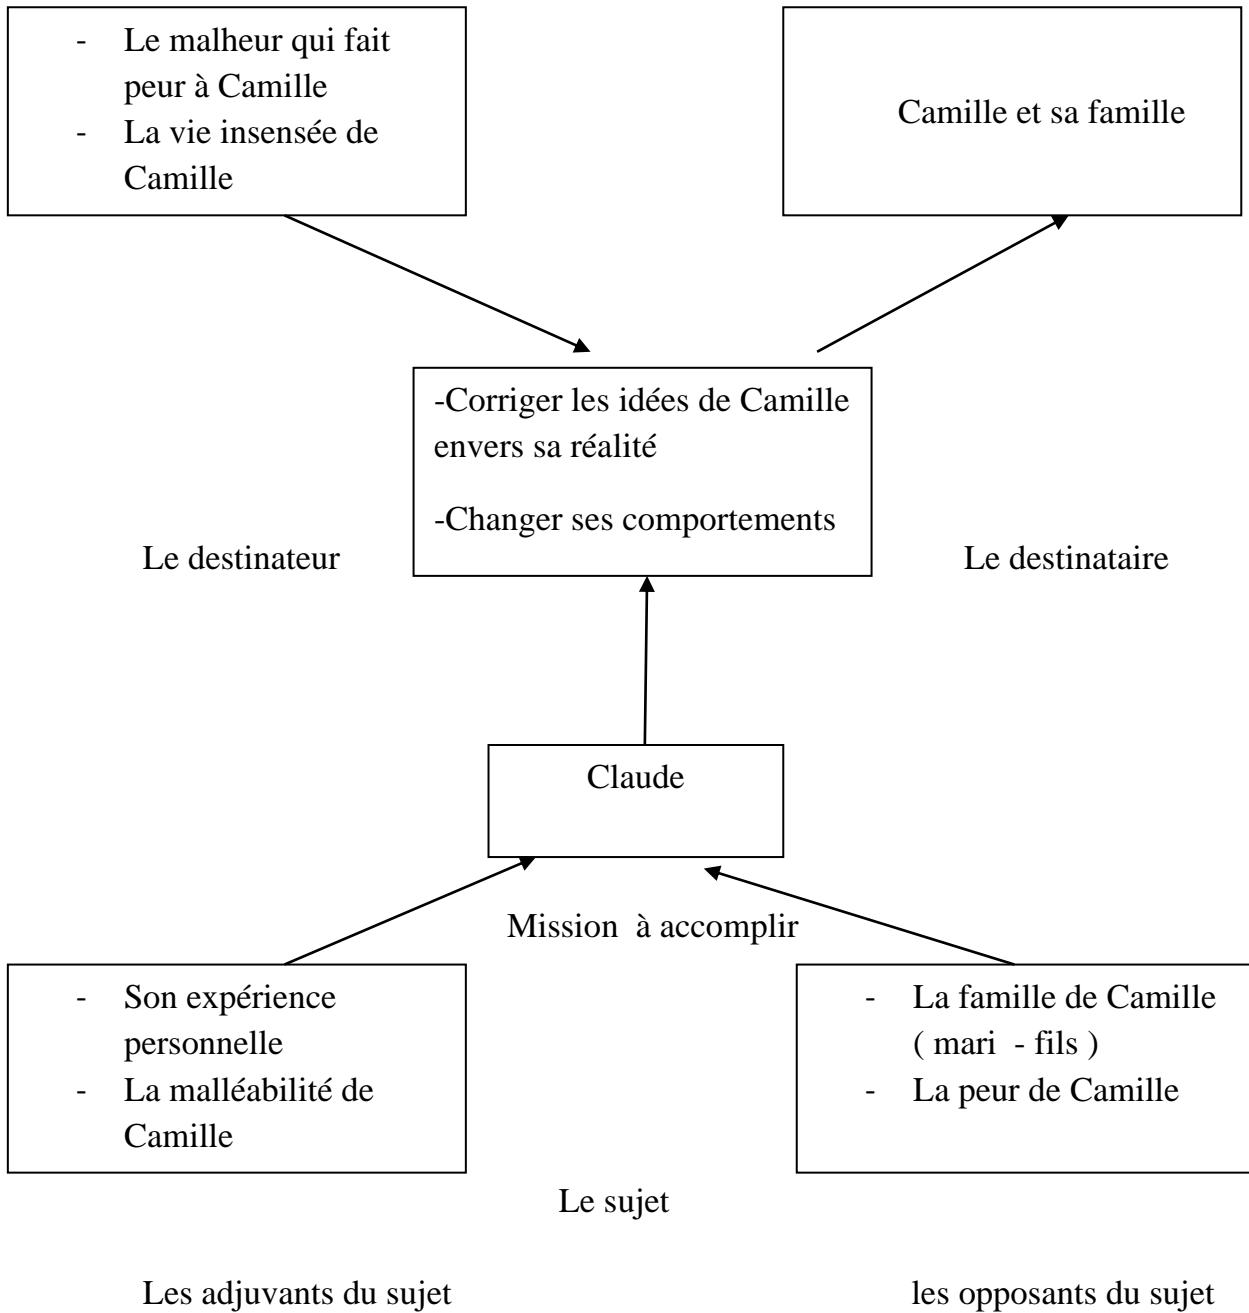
- Le malheur qui fait peur à Camille
- La vie insensée de Camille

Camille et sa famille

-Corriger les idées de Camille envers sa réalité

-Changer ses comportements

Le destinateur

Le destinataire

Claude

Mission à accomplir

- Son expérience personnelle
- La malléabilité de Camille

- La famille de Camille ( mari - fils )
- La peur de Camille

Le sujet

Les adjuvants du sujet

les opposants du sujet